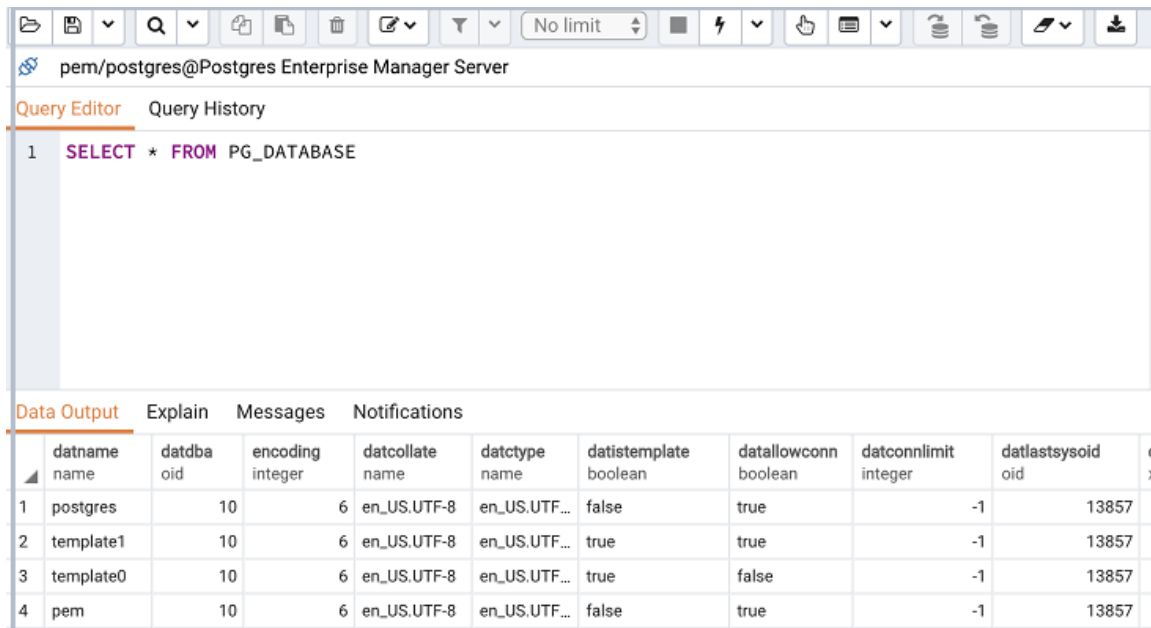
No limit

pem/postgres@Postgres Enterprise Manager Server

Query Editor Query History

1 SELECT * FROM PG_DATABASE

Data Output Explain Messages Notifications

| | datname name | datdba oid | encoding integer | datcollate name | datctype name | datistemplate boolean | datallowconn boolean | datconnlimit integer | datlastsysoid oid |
|---|---|---|---|---|---|---|---|---|---|
| 1 | postgres | 10 | 6 | en_US.UTF-8 | en_US.UTF... | false | true | -1 | 13857 |
| 2 | template1 | 10 | 6 | en_US.UTF-8 | en_US.UTF... | true | true | -1 | 13857 |
| 3 | template0 | 10 | 6 | en_US.UTF-8 | en_US.UTF... | true | false | -1 | 13857 |
| 4 | pem | 10 | 6 | en_US.UTF-8 | en_US.UTF... | false | true | -1 | 13857 |